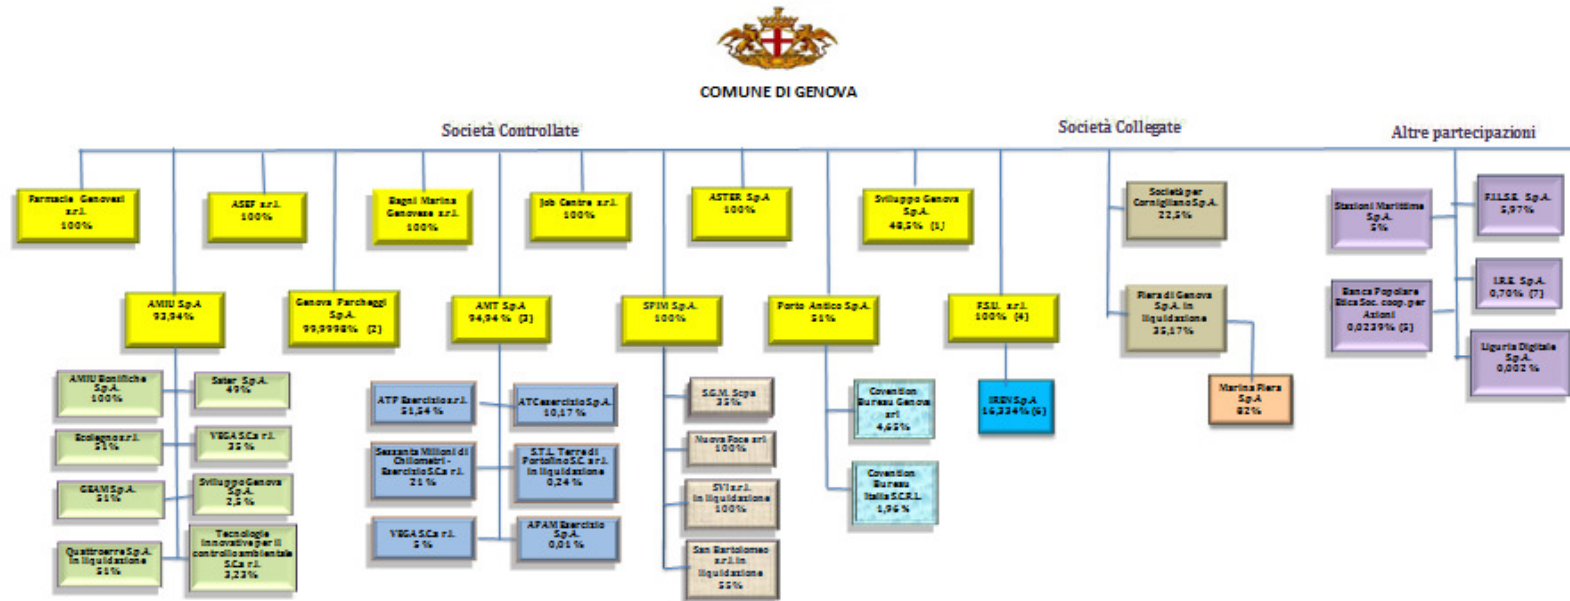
COMUNE DI GENOVA

Società Controllate

Società Collegate

Altre partecipazioni

Farmacie Genovesi s.r.l. 100%

ASEF s.r.l. 100%

Bagni Marina Genovese s.r.l. 100%

Job Centre s.r.l. 100%

ASTER S.p.A. 100%

Sviluppo Genova S.p.A. 48,5% (1)

Società per Cornigliano S.p.A. 22,5%

Stazioni Marittime S.p.A. 5%

F.I.L.S.E. S.p.A. 5,97%

AMIU S.p.A. 93,94%

Genova Parcheggi S.p.A. 99,9998% (2)

AMT S.p.A. 94,94% (3)

SPIM S.p.A. 100%

Porto Antico S.p.A. 51%

F.S.U. s.r.l. 100% (4)

Fiera di Genova S.p.A. in liquidazione 35,17%

Banca Popolare Etica Soc. coop. per Azioni 0,0239% (5)

I.R.E. S.p.A. 0,70% (7)

Liguria Digitale S.p.A. 0,002%

AMIU Bonifiche S.p.A. 100%

Sater S.p.A. 49%

Ecolegno s.r.l. 51%

VEGA S.C.a r.l. 23%

GEAM S.p.A. 51%

Sviluppo Genova S.p.A. 2,5%

Quattroerre S.p.A. in liquidazione 51%

Tecnologie innovative per il controllo ambientale S.C.a r.l. 3,23%

ATP Esercizio s.r.l. 51,54%

ATC esercizio S.p.A. 10,17%

Sessanta Milioni di Chilometri - Esercizio S.C.a r.l. 21%

S.T.L. Terre di Portofino S.C. a r.l. in liquidazione 0,24%

VEGA S.C.a r.l. 5%

APAM Esercizio S.p.A. 0,01%

S.G.M. Scpa 31%

Nuova Foce srl 100%

SVI s.r.l. in liquidazione 100%

San Bartolomeo s.r.l. in liquidazione 55%

Convention Bureau Genova srl 4,65%

Convention Bureau Italia S.C.R.L. 1,96%

IREN S.p.A. 16,334% (6)

Marina Fiera S.p.A. 82%